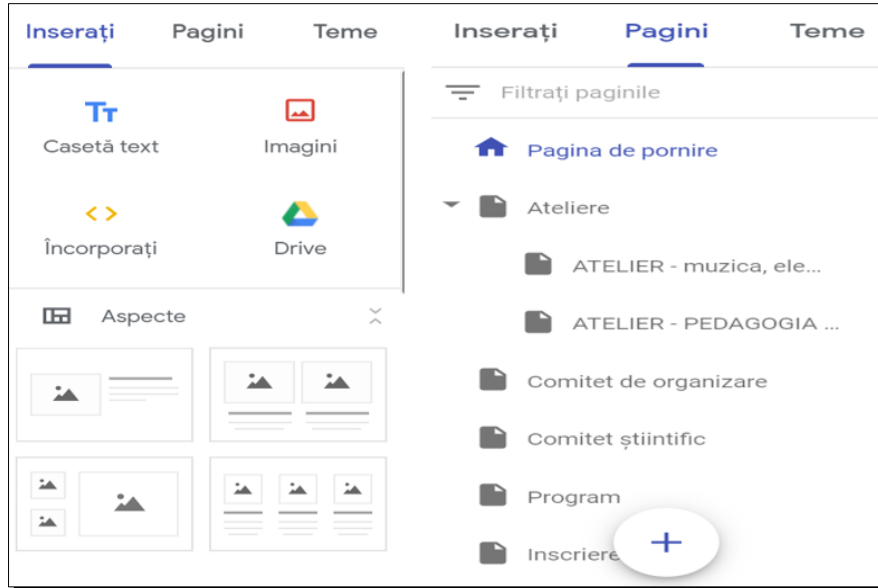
Inserați Pagini Teme

Casetă text
Imagini
Încorporați
Drive

Aspecte

Inserați Pagini Teme

Filtrați paginile

Pagina de pornire
Ateliere
ATELIER - muzica, ele...
ATELIER - PEDAGOGIA ...
Comitet de organizare
Comitet științific
Program
Inscriere

+